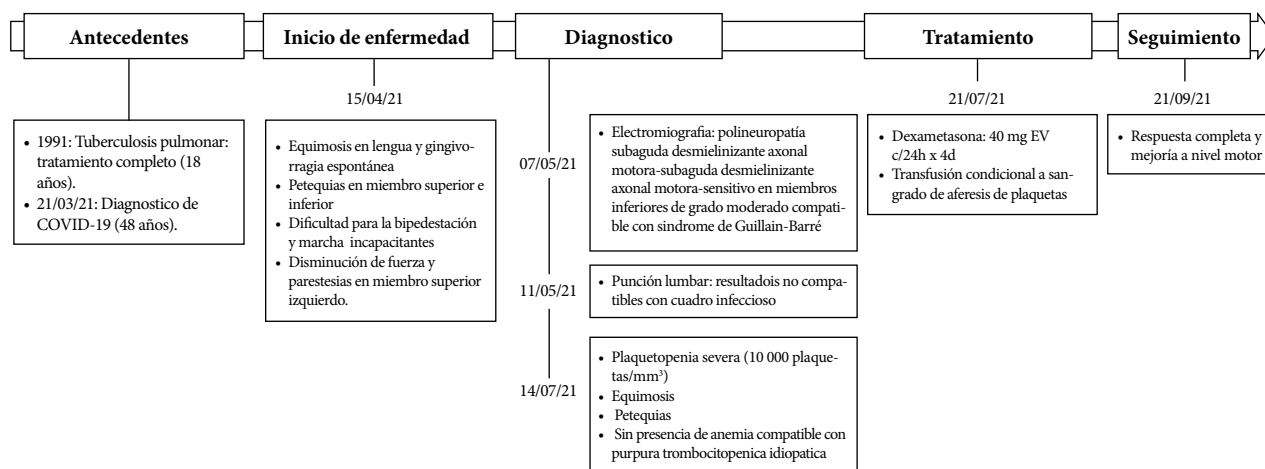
Antecedentes

Inicio de enfermedad

Diagnostico

Tratamiento

Seguimiento

- 1991: Tuberculosis pulmonar: tratamiento completo (18 años).
- 21/03/21: Diagnostico de COVID-19 (48 años).

15/04/21

- Equimosis en lengua y gingivorragia espontánea
- Petequias en miembro superior e inferior
- Dificultad para la bipedestación y marcha incapacitantes
- Disminución de fuerza y parestesias en miembro superior izquierdo.

07/05/21

- Electromiografia: polineuropatía subaguda desmielinizante axonal motora-subaguda desmielinizante axonal motora-sensitivo en miembros inferiores de grado moderado compatible con sindrome de Guillain-Barré

11/05/21

- Punción lumbar: resultadois no compatibles con cuadro infeccioso

14/07/21

- Plaquetopenia severa (10 000 plaquetas/mm³)
- Equimosis
- Petequias
- Sin presencia de anemia compatible con purpura trombocitopenica idiopatica

21/07/21

- Dexametasona: 40 mg EV c/24h x 4d
- Transfusión condicional a sangrado de aferesis de plaquetas

21/09/21

- Respuesta completa y mejoría a nivel motor